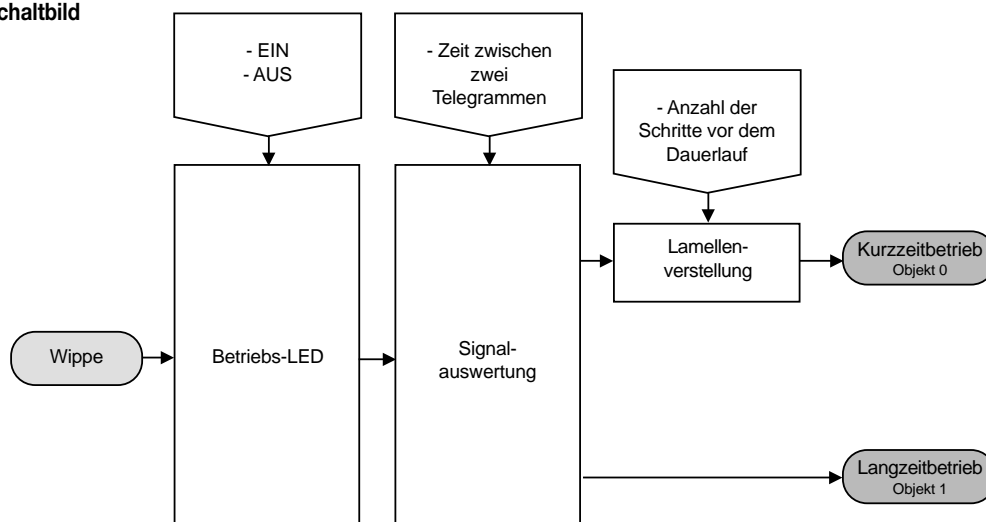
chaltbild

- EIN
- AUS

- Zeit zwischen zwei Telegrammen

- Anzahl der Schritte vor dem Dauerlauf

Lamellenverstellung

Kurzzeitbetrieb
Objekt 0

Wippe

Betriebs-LED

Signalauswertung

Langzeitbetrieb
Objekt 1